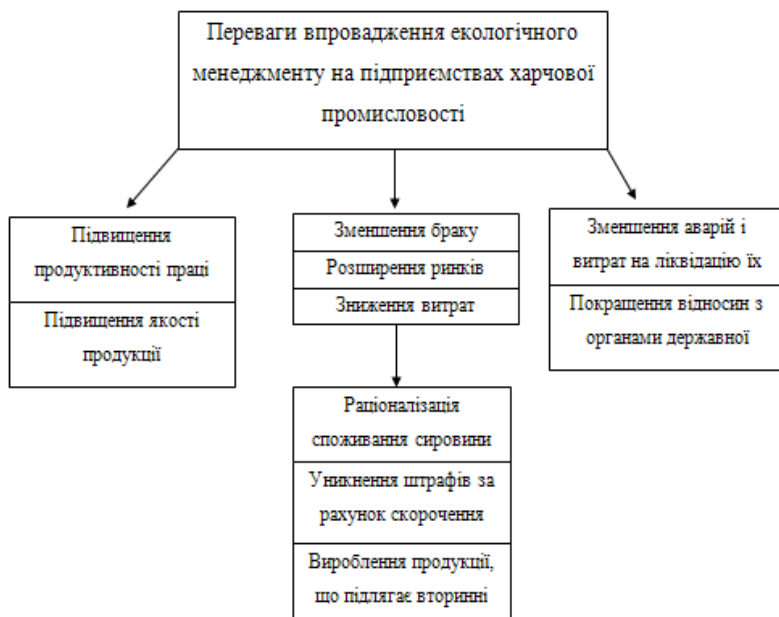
Переваги впровадження екологічного менеджменту на підприємствах харчової промисловості

Підвищення продуктивності праці

Підвищення якості продукції

Зменшення браку

Розширення ринків

Зниження витрат

Раціоналізація споживання сировини

Уникнення штрафів за рахунок скорочення

Вироблення продукції, що підлягає вторинні

Зменшення аварій і витрат на ліквідацію їх

Покращення відносин з органами державної